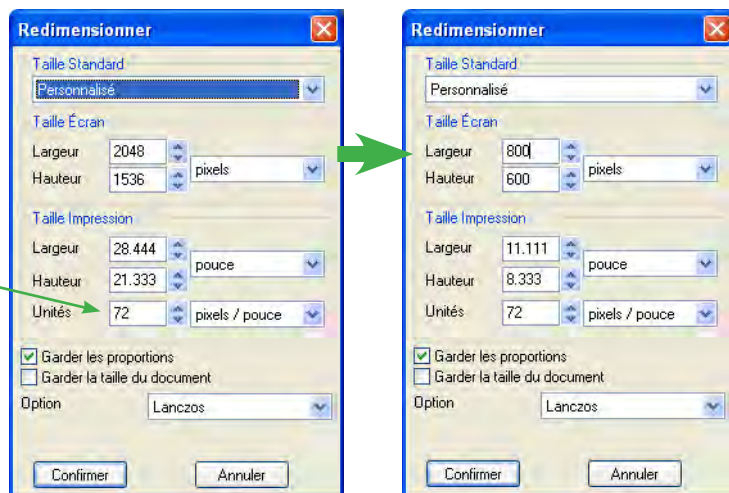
Redimensionner

Taille Standard

Personnalisé

Taille Écran

Largeur 2048

Hauteur 1536

pixels

Taille Impression

Largeur 28.444

Hauteur 21.333

pouce

Unités 72

pixels / pouce

Garder les proportions

Garder la taille du document

Option Lanczos

Confirmer Annuler

Redimensionner

Taille Standard

Personnalisé

Taille Écran

Largeur 800

Hauteur 600

pixels

Taille Impression

Largeur 11.111

Hauteur 8.333

pouce

Unités 72

pixels / pouce

Garder les proportions

Garder la taille du document

Option Lanczos

Confirmer Annuler